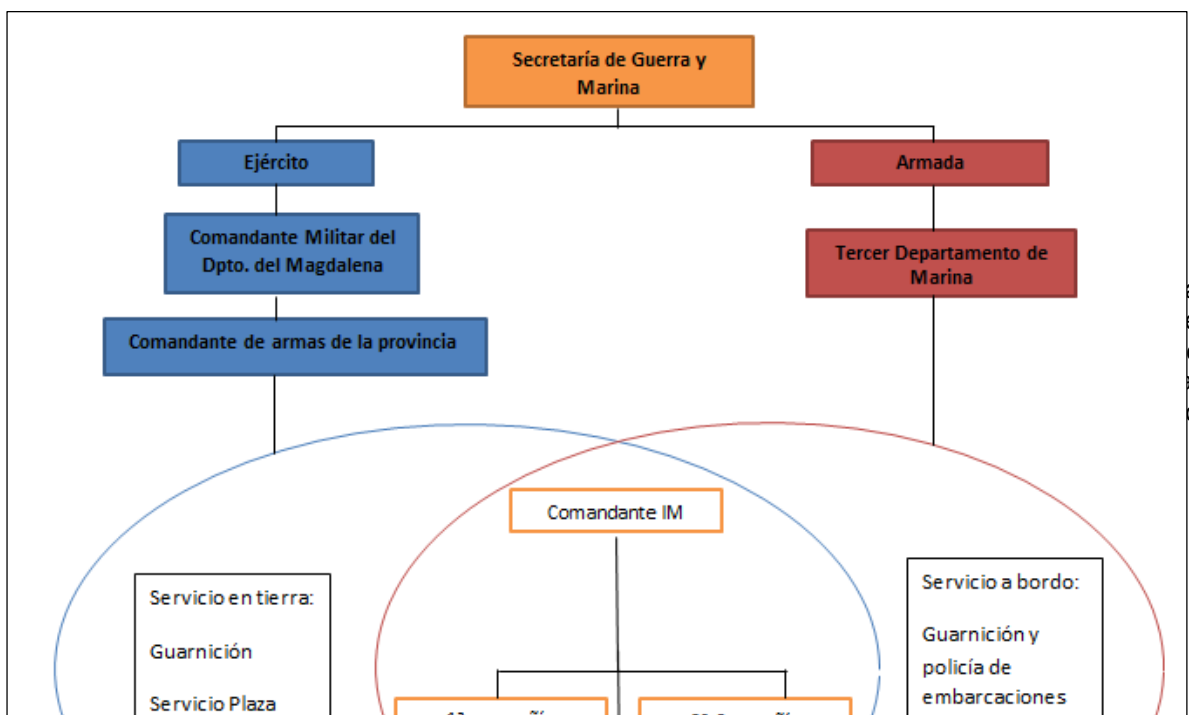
Secretaría de Guerra y Marina

Ejército

Armada

Comandante Militar del Dpto. del Magdalena

Tercer Departamento de Marina

Comandante de armas de la provincia

Comandante IM

Servicio en tierra:

Guarnición

Servicio Plaza

Servicio a bordo:

Guarnición y policía de embarcaciones

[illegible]

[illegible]